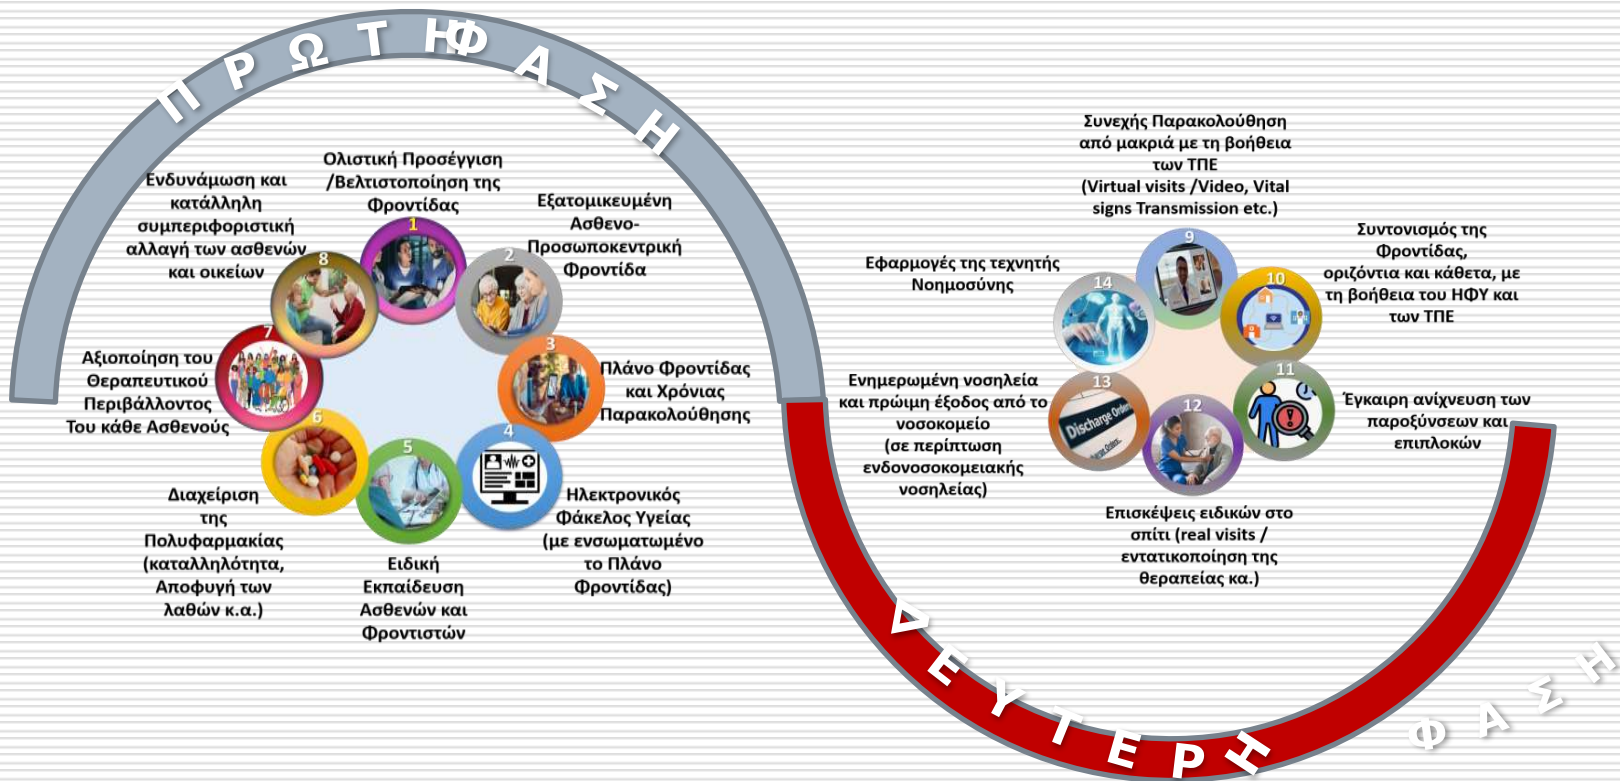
ΠΡΩΤΗ ΦΑΣΗ

Ενδυνάμωση και κατάλληλη συμπεριφοριστική αλλαγή των ασθενών και οικείων

Ολιστική Προσέγγιση /Βελτιστοποίηση της Φροντίδας

Εξατομικευμένη Ασθενο-Προσωποκεντρική Φροντίδα

1

2

3

4

5

6

7

8

Αξιοποίηση του Θεραπευτικού Περιβάλλοντος Του κάθε Ασθενούς

Πλάνο Φροντίδας και Χρόνιας Παρακολούθησης

Διαχείριση της Πολυφαρμακίας (καταλληλότητα, Αποφυγή των λαθών κ.α.)

Ειδική Εκπαίδευση Ασθενών και Φροντιστών

Ηλεκτρονικός Φάκελος Υγείας (με ενσωματωμένο το Πλάνο Φροντίδας)

Συνεχής Παρακολούθηση από μακριά με τη βοήθεια των ΤΠΕ (Virtual visits /Video, Vital signs Transmission etc.)

Εφαρμογές της τεχνητής Νοημοσύνης

Συντονισμός της Φροντίδας, οριζόντια και κάθετα, με τη βοήθεια του ΗΦΥ και των ΤΠΕ

9

10

11

12

13

14

Ενημερωμένη νοσηλεία και πρώιμη έξοδος από το νοσοκομείο (σε περίπτωση ενδονοσοκομειακής νοσηλείας)

Discharge Order

Έγκαιρη ανίχνευση των παροξύνσεων και επιπλοκών

Επισκέψεις ειδικών στο σπίτι (real visits / εντατικοποίηση της θεραπείας κα.)

ΔΕΥΤΕΡΗ ΦΑΣΗ